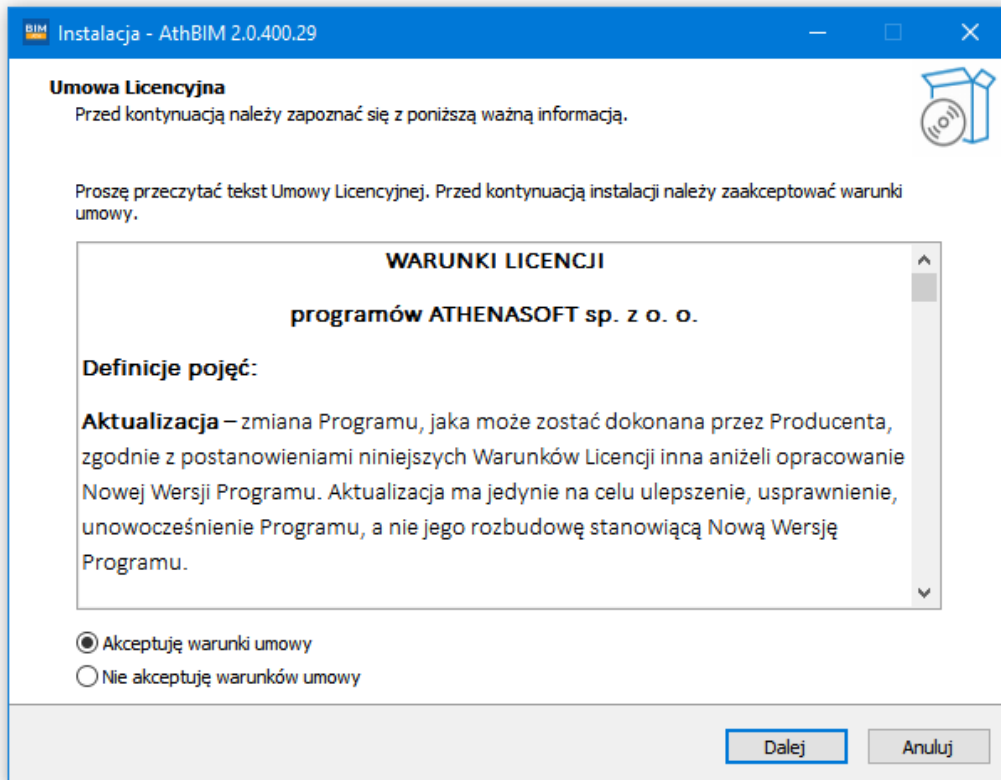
Instalacja - AthBIM 2.0.400.29

Umowa Licencyjna
Przed kontynuacją należy zapoznać się z poniższą ważną informacją.

Proszę przeczytać tekst Umowy Licencyjnej. Przed kontynuacją instalacji należy zaakceptować warunki umowy.

WARUNKI LICENCJI

programów ATHENASOFT sp. z o. o.

Definicje pojęć:

Aktualizacja – zmiana Programu, jaka może zostać dokonana przez Producenta, zgodnie z postanowieniami niniejszych Warunków Licencji inna aniżeli opracowanie Nowej Wersji Programu. Aktualizacja ma jedynie na celu ulepszenie, usprawnienie, unowocześnienie Programu, a nie jego rozbudowę stanowiącą Nową Wersję Programu.

Akceptuję warunki umowy
Nie akceptuję warunków umowy

Dalej
Anuluj